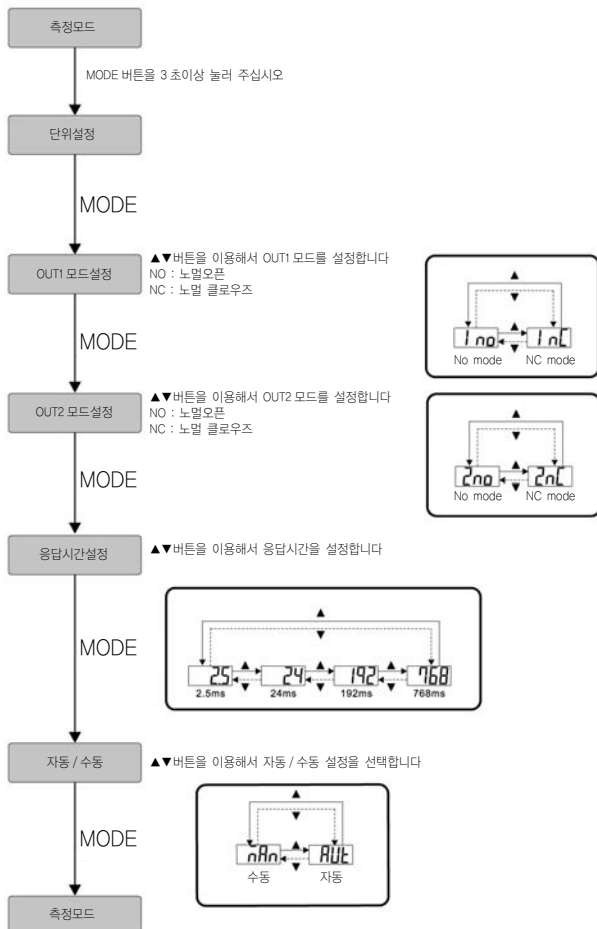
측정모드

MODE 버튼을 3 초이상 눌러 주십시오

단위설정

MODE

OUT1 모드설정

▲▼버튼을 이용해서 OUT1 모드를 설정합니다
NO : 노멀오픈
NC : 노멀 클로우즈

1no 1nC
No mode NC mode

MODE

OUT2 모드설정

▲▼버튼을 이용해서 OUT2 모드를 설정합니다
NO : 노멀오픈
NC : 노멀 클로우즈

2no 2nC
No mode NC mode

MODE

응답시간설정

▲▼버튼을 이용해서 응답시간을 설정합니다

25 24 192 768
2.5ms 24ms 192ms 768ms

MODE

자동 / 수동

▲▼버튼을 이용해서 자동 / 수동 설정을 선택합니다

nAn AUt
수동 자동

MODE

측정모드